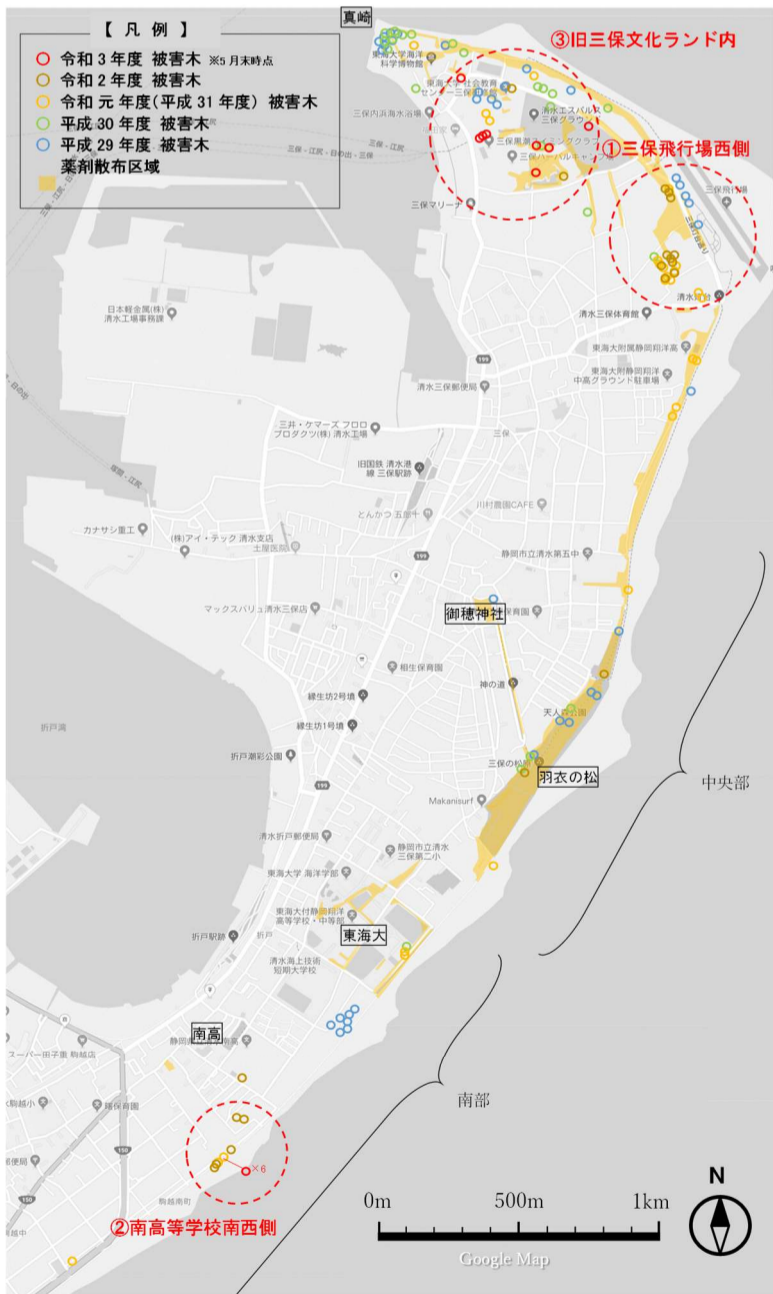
【 凡 例 】
令和 3 年度 被害木 ※5月末時点
令和 2 年度 被害木
令和 元 年度(平成 31 年度) 被害木
平成 30 年度 被害木
平成 29 年度 被害木
薬剤散布区域

真崎

③旧三保文化ランド内

①三保飛行場西側

東海大学海洋科学博物館

東海大学社会教育センター三保研修所

清水エスパルス三保グラウンド

三保内浜海水浴場

三保黒猫ダイビングクラブ

三保ハーバーハウス

三保マリーナ

三保飛行場

清水灯台

日本軽金属(株) 清水工場事務所

清水三保体育館

東海大附属静岡翔洋高

東海大静岡翔洋中高グラウンド駐車場

清水三保郵便局

三井・ケマーズ フロロプロダクツ(株) 清水工場

三保

旧国鉄 清水港線 三保駅跡

とんかつ 五郎十

川村園CAFE

カナサシ重工

(株)アイ・テック 清水支店

静岡市立清水第五中

マックスバリュ清水三保店

御穂神社

相生保育園

神の道

縁生坊2号墳

縁生坊1号墳

折戸湾

折戸潮彩公園

天人の公園

三保の松原

羽衣の松

Makanisurf

中央部

清水折戸郵便局

静岡市立清水三保第二小

東海大学 海洋学部

東海大付属静岡翔洋高等学校・中等部

東海大

折戸駅跡

清水海上技術短期大学校

南高

スーパー田子重 駒越店

駒越小

清保育園

駒越南町

南部

×6

②南高等学校南西側

N

0m 500m 1km

Google Map